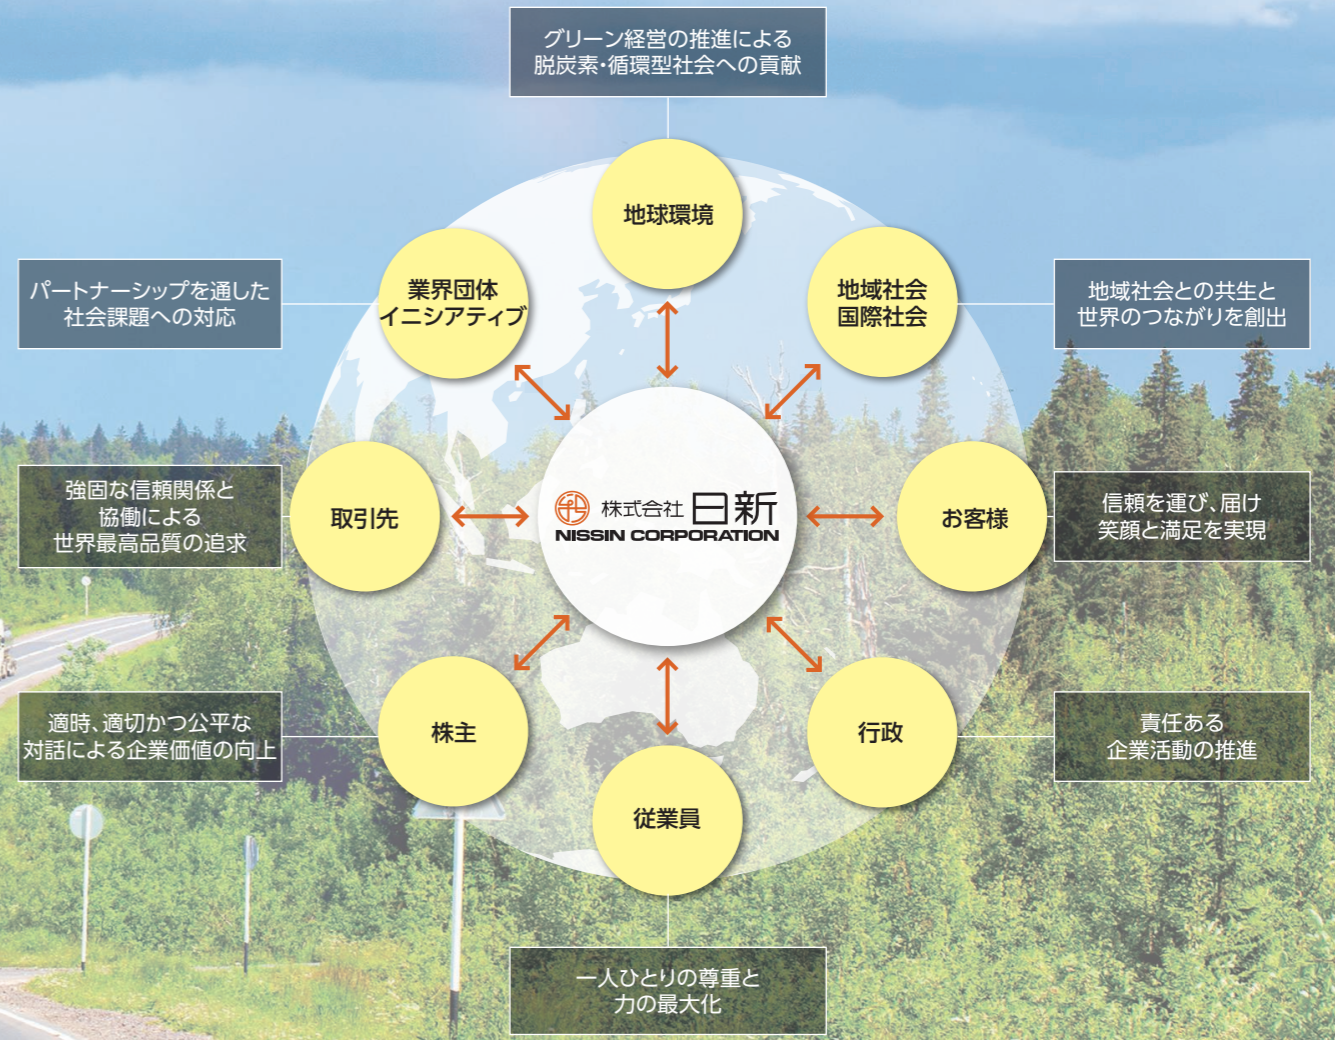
グリーン経営の推進による
脱炭素・循環型社会への貢献

地球環境

パートナーシップを通した
社会課題への対応

業界団体
イニシアティブ

地域社会
国際社会

地域社会との共生と
世界のつながりを創出

強固な信頼関係と
協働による
世界最高品質の追求

取引先

株式会社 日新
NISSIN CORPORATION

お客様

信頼を運び、届け
笑顔と満足を実現

適時、適切かつ公平な
対話による企業価値の向上

株主

行政

責任ある
企業活動の推進

従業員

一人ひとりの尊重と
力の最大化